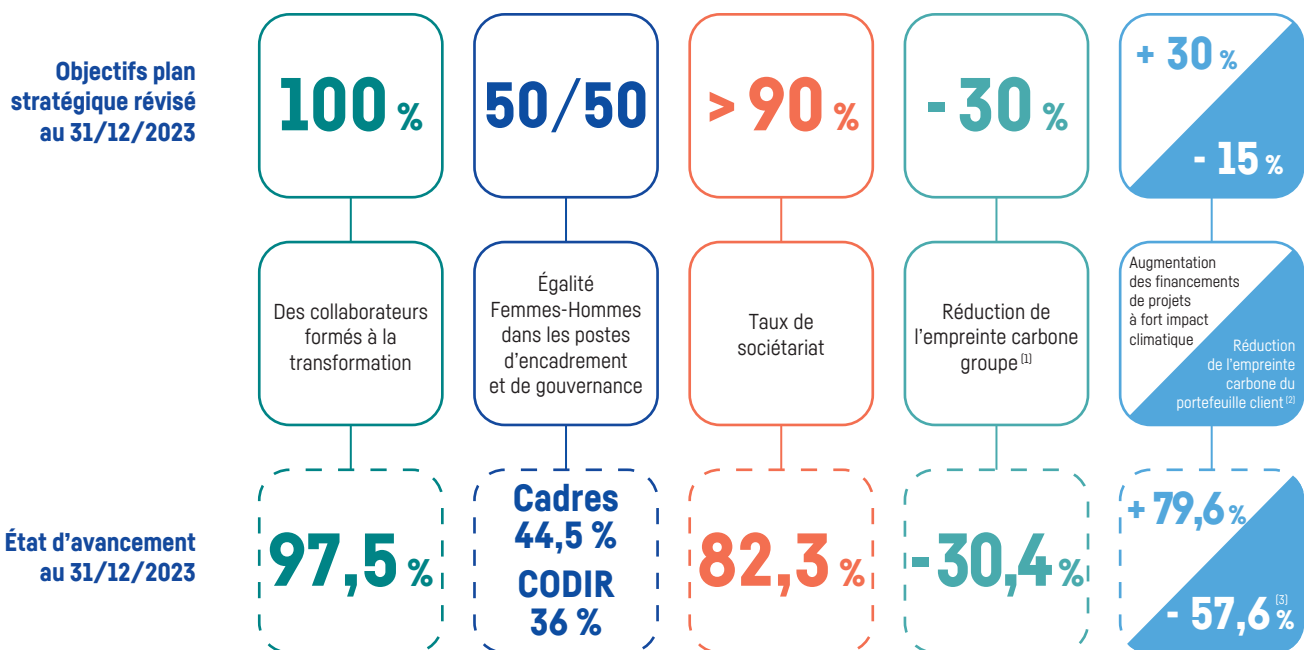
Objectifs plan stratégique révisé au 31/12/2023

100 %

50/50

> 90 %

- 30 %

+ 30 %

- 15 %

Des collaborateurs formés à la transformation

Égalité Femmes-Hommes dans les postes d'encadrement et de gouvernance

Taux de sociétariat

Réduction de l'empreinte carbone groupe $^{(1)}$

Augmentation des financements de projets à fort impact climatique

Réduction de l'empreinte carbone du portefeuille client $^{(2)}$

État d'avancement au 31/12/2023

97,5 %

Cadres 44,5 %

CODIR 36 %

82,3 %

-30,4 %

+ 79,6 %

- 57,6 $^{(3)}$ %